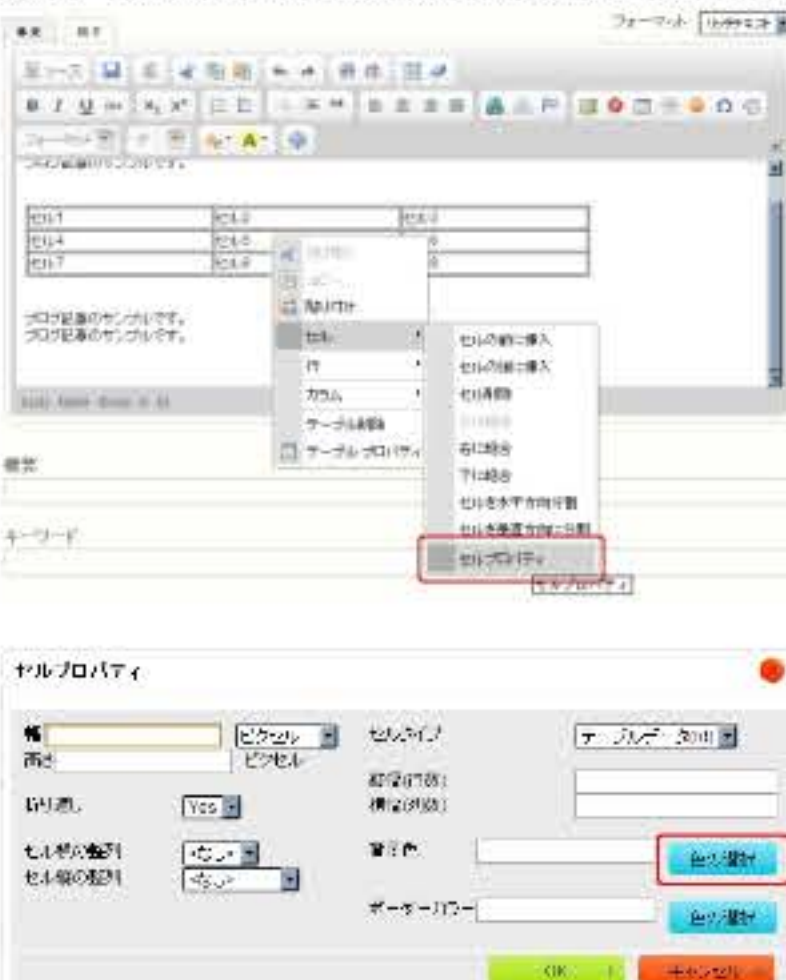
フォーマット

ブログ記事のサンプルです。

| セル1 | セル2 | セル3 |
|---|---|---|
| セル4 | セル5 | 6 |
| セル7 | セル8 | 9 |

ブログ記事のサンプルです。
ブログ記事のサンプルです。

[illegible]
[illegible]
貼り付け
セル
行
カラム
テーブル削除
テーブル プロパティ

セルの前に挿入
セルの後に挿入
セル削除
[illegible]
右に結合
下に結合
セルを水平方向に分割
セルを垂直方向に分割
セルプロパティ
セルプロパティ

概要

キーワード

セルプロパティ

幅 ピクセル
高さ ピクセル
折り返し Yes
セル横の整列 <なし>
セル縦の整列 <なし>
セルタイプ テーブルデータ(td)
縦幅(行数)
横幅(列数)
背景色 色の選択
ボーダーカラー 色の選択

OK
キャンセル